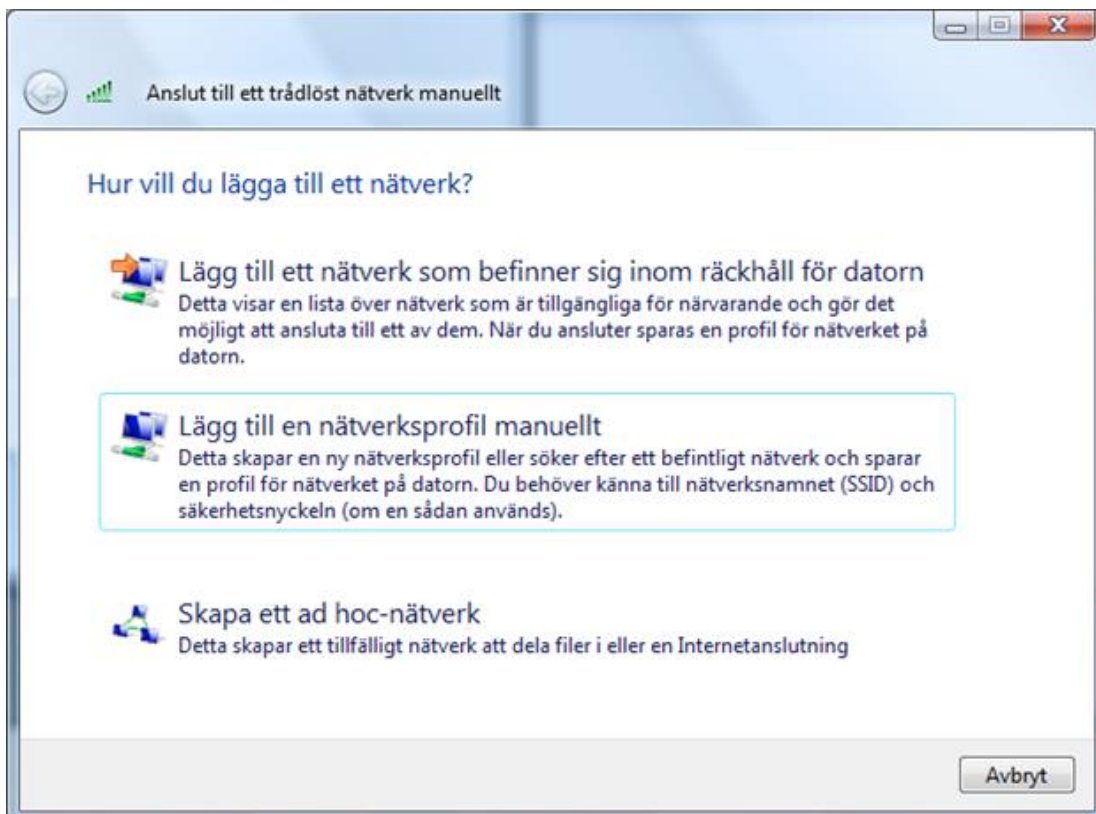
Anslut till ett trådlöst nätverk manuellt

Hur vill du lägga till ett nätverk?

Lägg till ett nätverk som befinner sig inom räckhåll för datorn
Detta visar en lista över nätverk som är tillgängliga för närvarande och gör det möjligt att ansluta till ett av dem. När du ansluter sparas en profil för nätverket på datorn.

Lägg till en nätverksprofil manuellt
Detta skapar en ny nätverksprofil eller söker efter ett befintligt nätverk och sparar en profil för nätverket på datorn. Du behöver känna till nätverksnamnet (SSID) och säkerhetsnyckeln (om en sådan används).

Skapa ett ad hoc-nätverk
Detta skapar ett tillfälligt nätverk att dela filer i eller en Internetanslutning

Avbryt